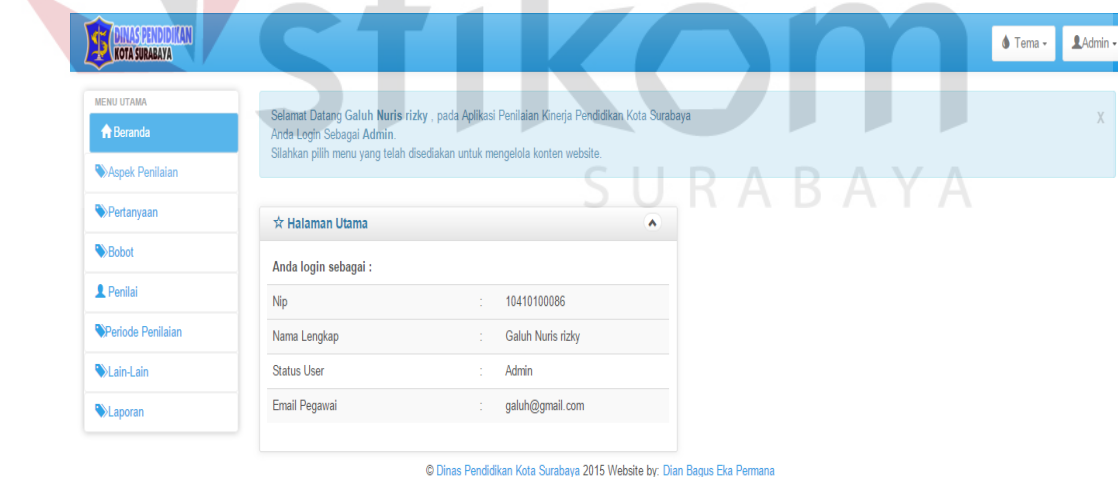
DINAS PENDIDIKAN KOTA SURABAYA

stikom SURABAYA

Tema ▾ Admin ▾

MENU UTAMA
Beranda
Aspek Penilaian
Pertanyaan
Bobot
Penilai
Periode Penilaian
Lain-Lain
Laporan

Selamat Datang Galuh Nuris rizky , pada Aplikasi Penilaian Kinerja Pendidikan Kota Surabaya
Anda Login Sebagai Admin.
Silahkan pilih menu yang telah disediakan untuk mengelola konten website.

X

☆ Halaman Utama

Anda login sebagai :

| | | |
|---|---|---|
| Nip | : | 10410100086 |
| Nama Lengkap | : | Galuh Nuris rizky |
| Status User | : | Admin |
| Email Pegawai | : | galuh@gmail.com |

© Dinas Pendidikan Kota Surabaya 2015 Website by: Dian Bagus Eka Permana